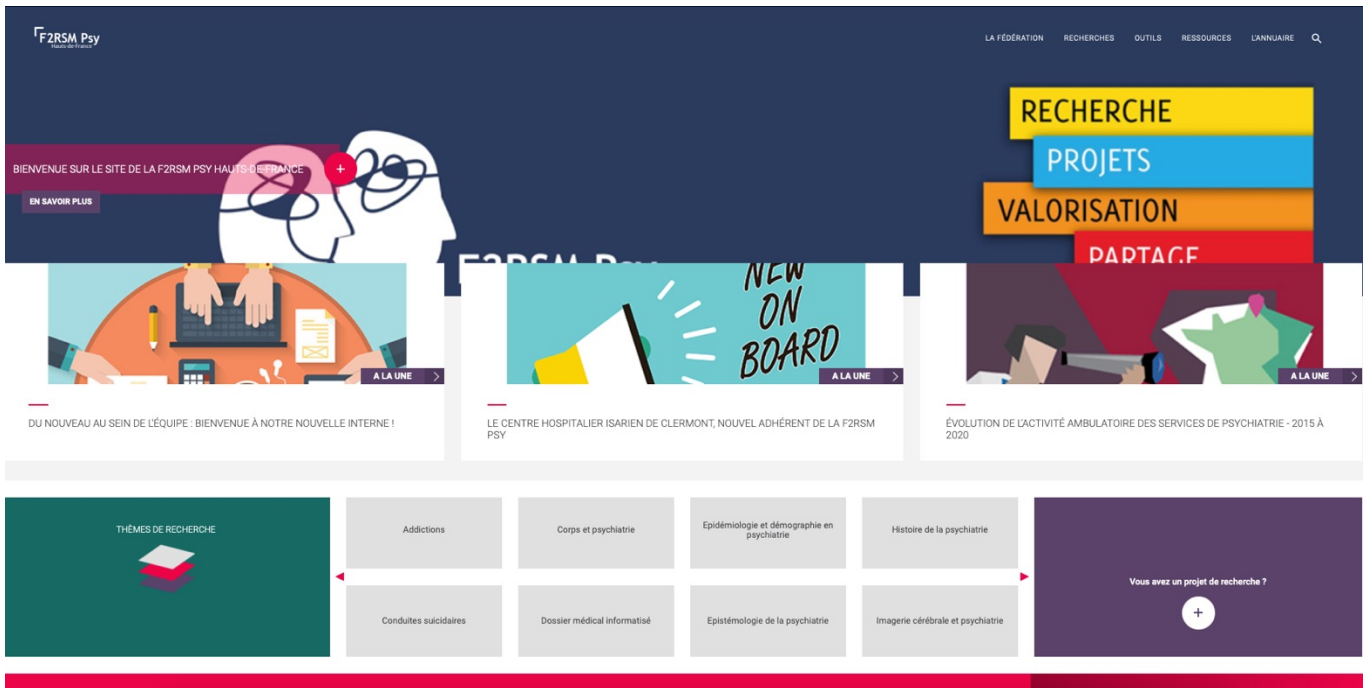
F2RSM Psy
Hauts-de-France

LA FÉDÉRATION RECHERCHES OUTILS RESSOURCES L'ANNUAIRE

BIENVENUE SUR LE SITE DE LA F2RSM PSY HAUTS-DE-FRANCE +

EN SAVOIR PLUS

RECHERCHE
PROJETS
VALORISATION
PARTAGE

NEW ON BOARD

A LA UNE

DU NOUVEAU AU SEIN DE L'ÉQUIPE : BIENVENUE À NOTRE NOUVELLE INTERNE !

A LA UNE

LE CENTRE HOSPITALIER ISARIEN DE CLERMONT, NOUVEL ADHÉRENT DE LA F2RSM PSY

A LA UNE

ÉVOLUTION DE L'ACTIVITÉ AMBULATOIRE DES SERVICES DE PSYCHIATRIE - 2015 À 2020

THÈMES DE RECHERCHE

Addictions

Corps et psychiatrie

Epidémiologie et démographie en psychiatrie

Histoire de la psychiatrie

Conduites suicidaires

Dossier médical informatisé

Epistémologie de la psychiatrie

Imagerie cérébrale et psychiatrie

Vous avez un projet de recherche ?

+